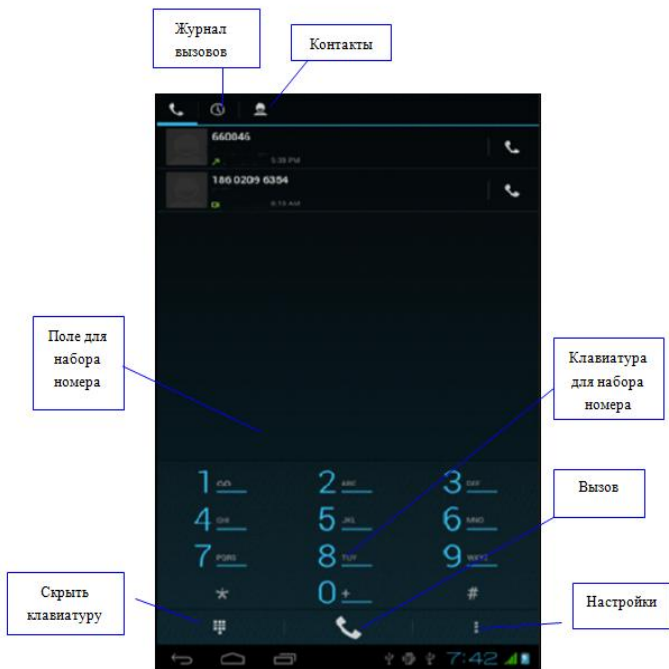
Журнал вызовов

Контакты

660046

5:38 PM

186 0209 6354

6:13 AM

Поле для набора номера

Клавиатура для набора номера

1 ⚬⚬

2 ABC

3 DEF

4 GHI

5 JKL

6 MNO

7 PQRS

8 TUV

9 WXYZ

*

0 +

#

Вызов

Скрыть клавиатуру

Настройки

7:42